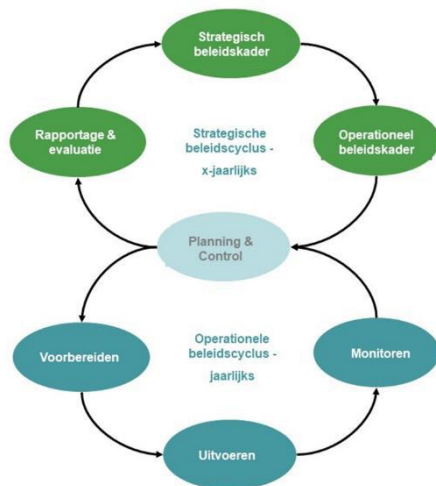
Strategisch beleidskader

Rapportage & evaluatie

Strategische beleidscyclus - x-jaarlijks

Operationeel beleidskader

Planning & Control

Voorbereiden

Operationele beleidscyclus - jaarlijks

Monitoren

Uitvoeren